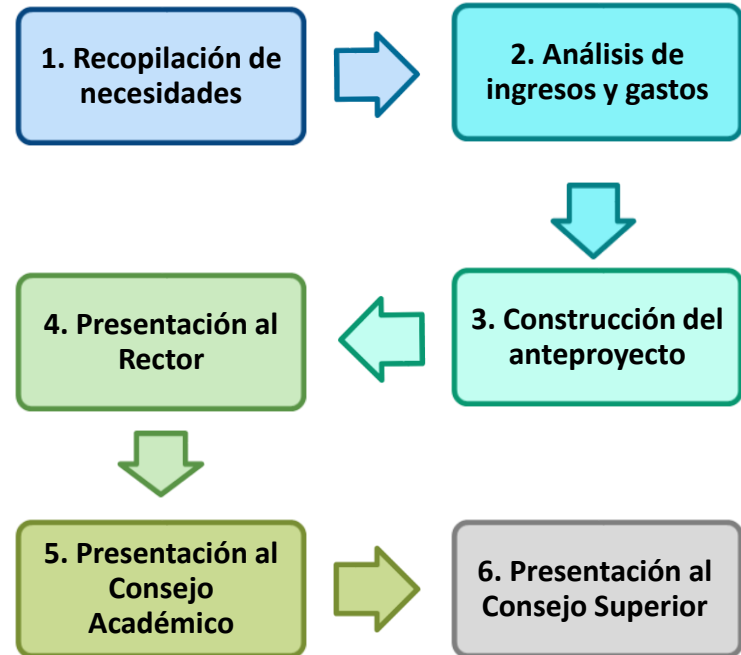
1. Recopilación de necesidades

2. Análisis de ingresos y gastos

3. Construcción del anteproyecto

4. Presentación al Rector

5. Presentación al Consejo Académico

6. Presentación al Consejo Superior